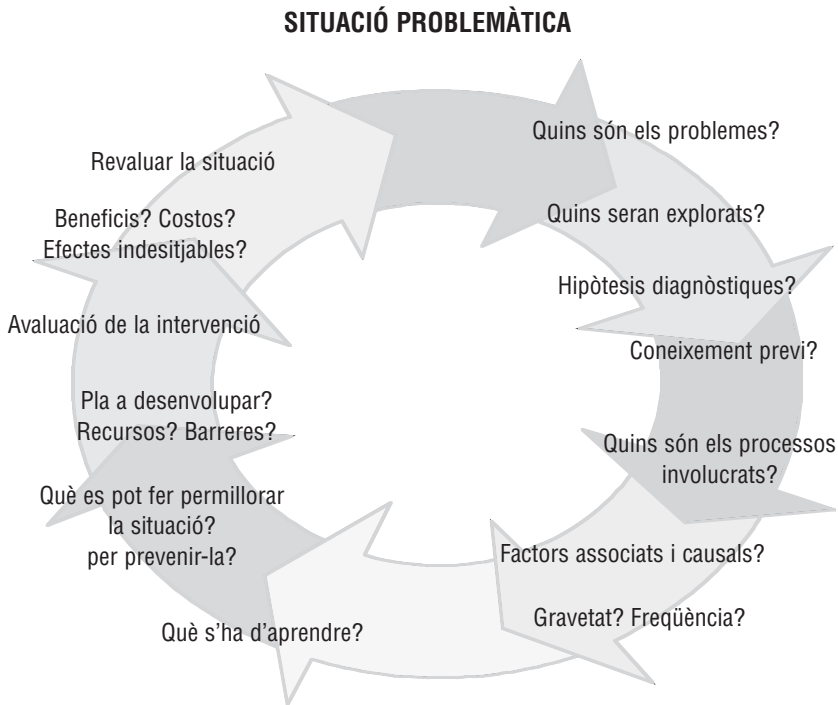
SITUACIÓ PROBLEMÀTICA

Quins són els problemes?

Quins seran explorats?

Hipòtesis diagnòstiques?

Coneixement previ?

Quins són els processos involucrats?

Factors associats i causals?

Gravetat? Freqüència?

Què s'ha d'aprendre?

Què es pot fer permillorar la situació? per prevenir-la?

Pla a desenvolupar? Recursos? Barreres?

Avaluació de la intervenció

Beneficis? Costos? Efectes indesitjables?

Revaluar la situació